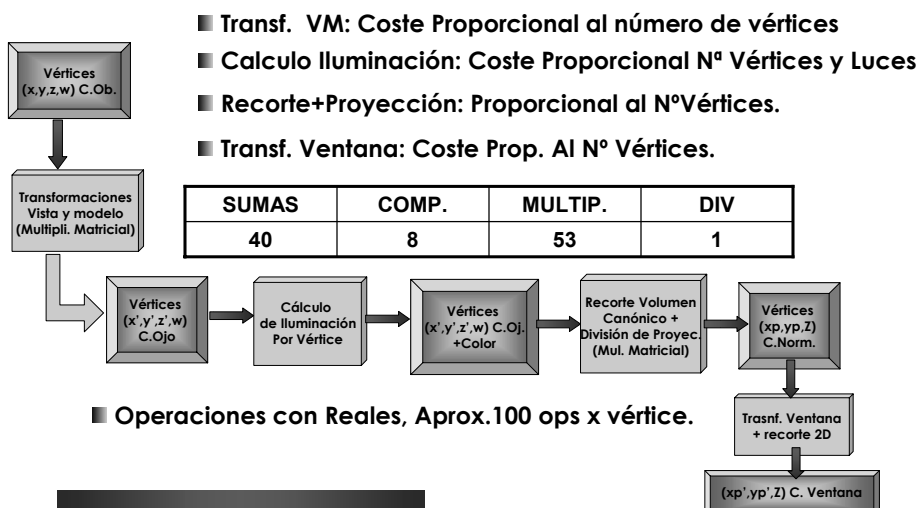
Transf. VM: Coste Proporcional al número de vértices

Calculo Iluminación: Coste Proporcional Nª Vértices y Luces

Recorte+Proyección: Proporcional al NºVértices.

Transf. Ventana: Coste Prop. Al Nº Vértices.

Vértices (x,y,z,w) C.Ob.

Transformaciones Vista y modelo (Multipli. Matricial)

| SUMAS | COMP. | MULTIP. | DIV |
|---|---|---|---|
| 40 | 8 | 53 | 1 |

Vértices (x',y',z',w) C.Ojo

Cálculo de Iluminación Por Vértice

Vértices (x',y',z',w) C.Oj. +Color

Recorte Volumen Canónico + División de Proyec. (Mul. Matricial)

Vértices (xp,yp,Z) C.Norm.

Operaciones con Reales, Aprox.100 ops x vértice.

Trasnf. Ventana + recorte 2D

(xp',yp',Z) C. Ventana